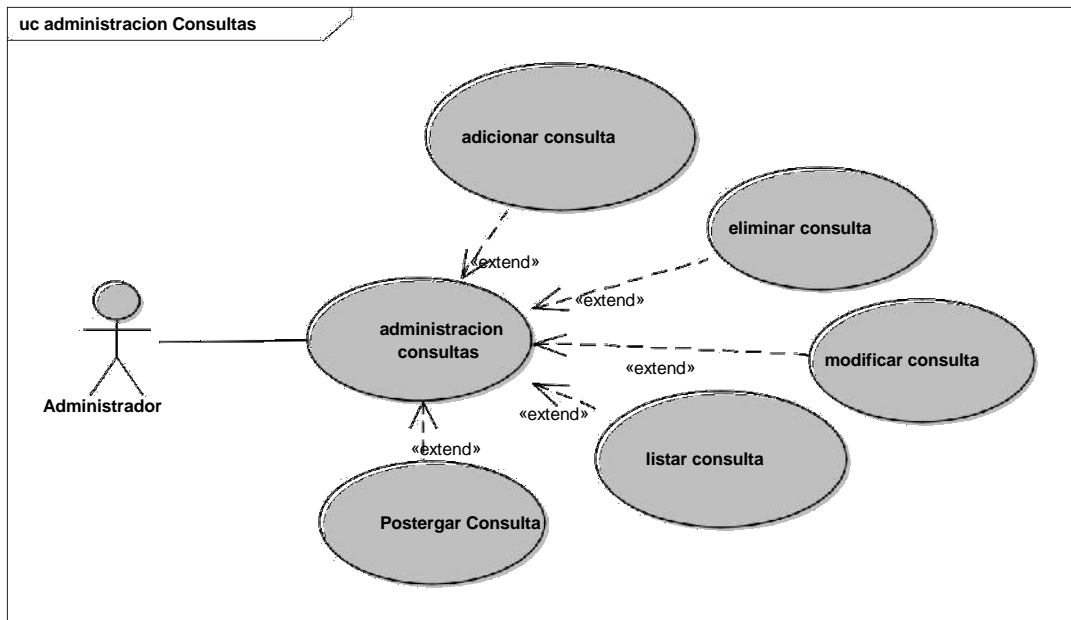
uc administracion Consultas

adicionar consulta

eliminar consulta

«extend»

«extend»

administracion consultas

modificar consulta

«extend»

Administrador

«extend»

listar consulta

«extend»

Postergar Consulta